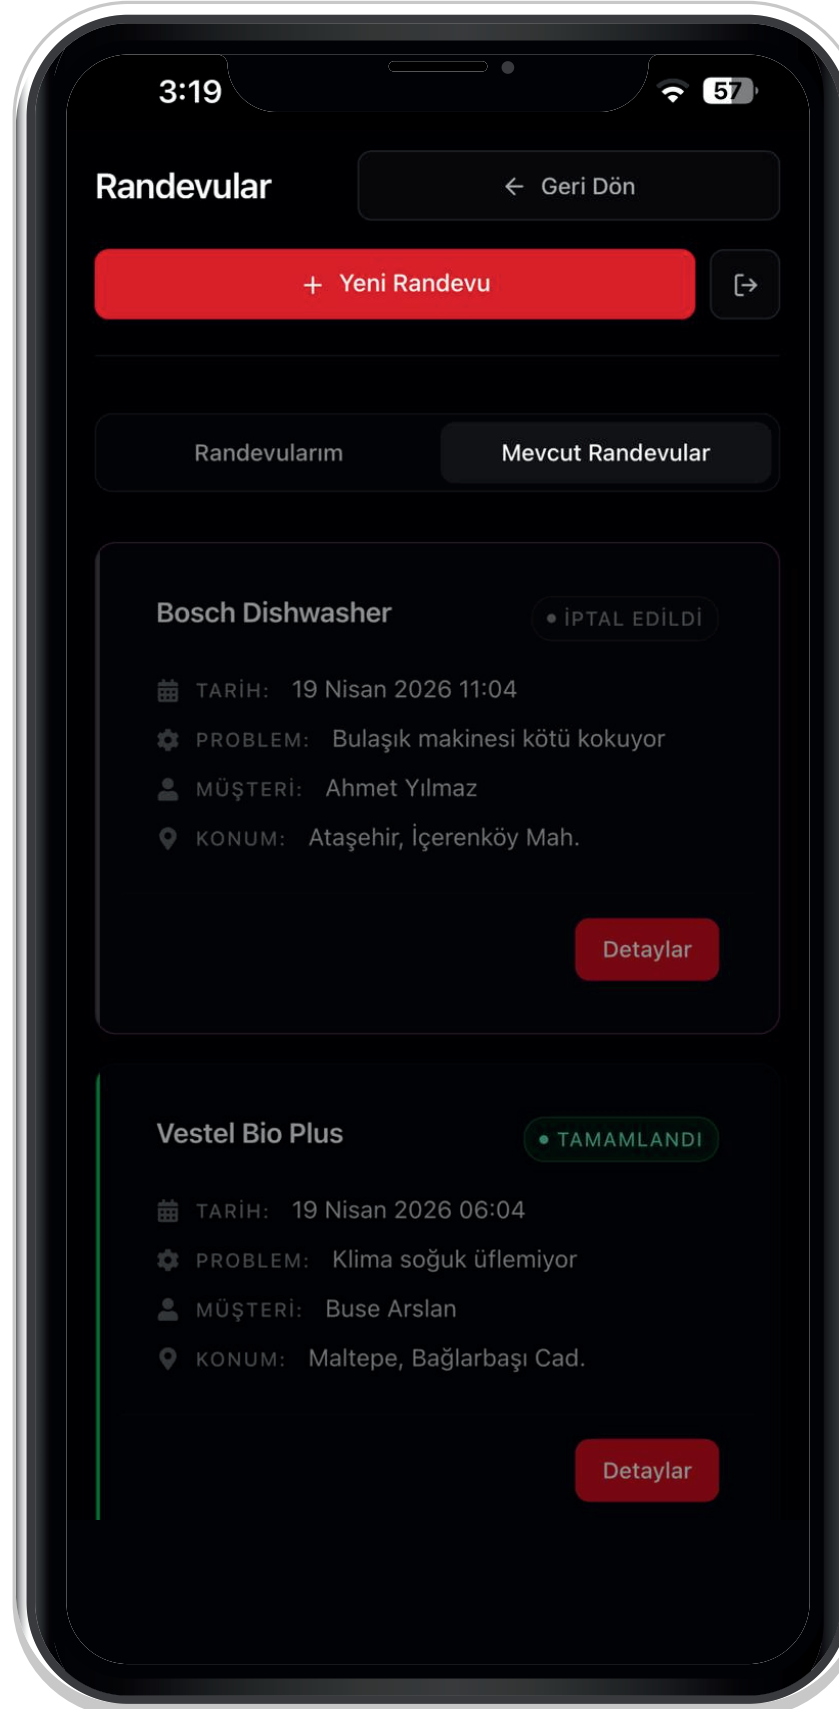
3:19

57

Randevular

Geri Dön

+ Yeni Randevu

Randevularım

Mevcut Randevular

Bosch Dishwasher

• İPTAL EDİLDİ

TARİH: 19 Nisan 2026 11:04

PROBLEM: Bulaşık makinesi kötü kokuyor

MÜŞTERİ: Ahmet Yılmaz

KONUM: Ataşehir, İçerenköy Mah.

Detaylar

Vestel Bio Plus

• TAMAMLANDI

TARİH: 19 Nisan 2026 06:04

PROBLEM: Klima soğuk üflemiyor

MÜŞTERİ: Buse Arslan

KONUM: Maltepe, Bağlarbaşı Cad.

Detaylar